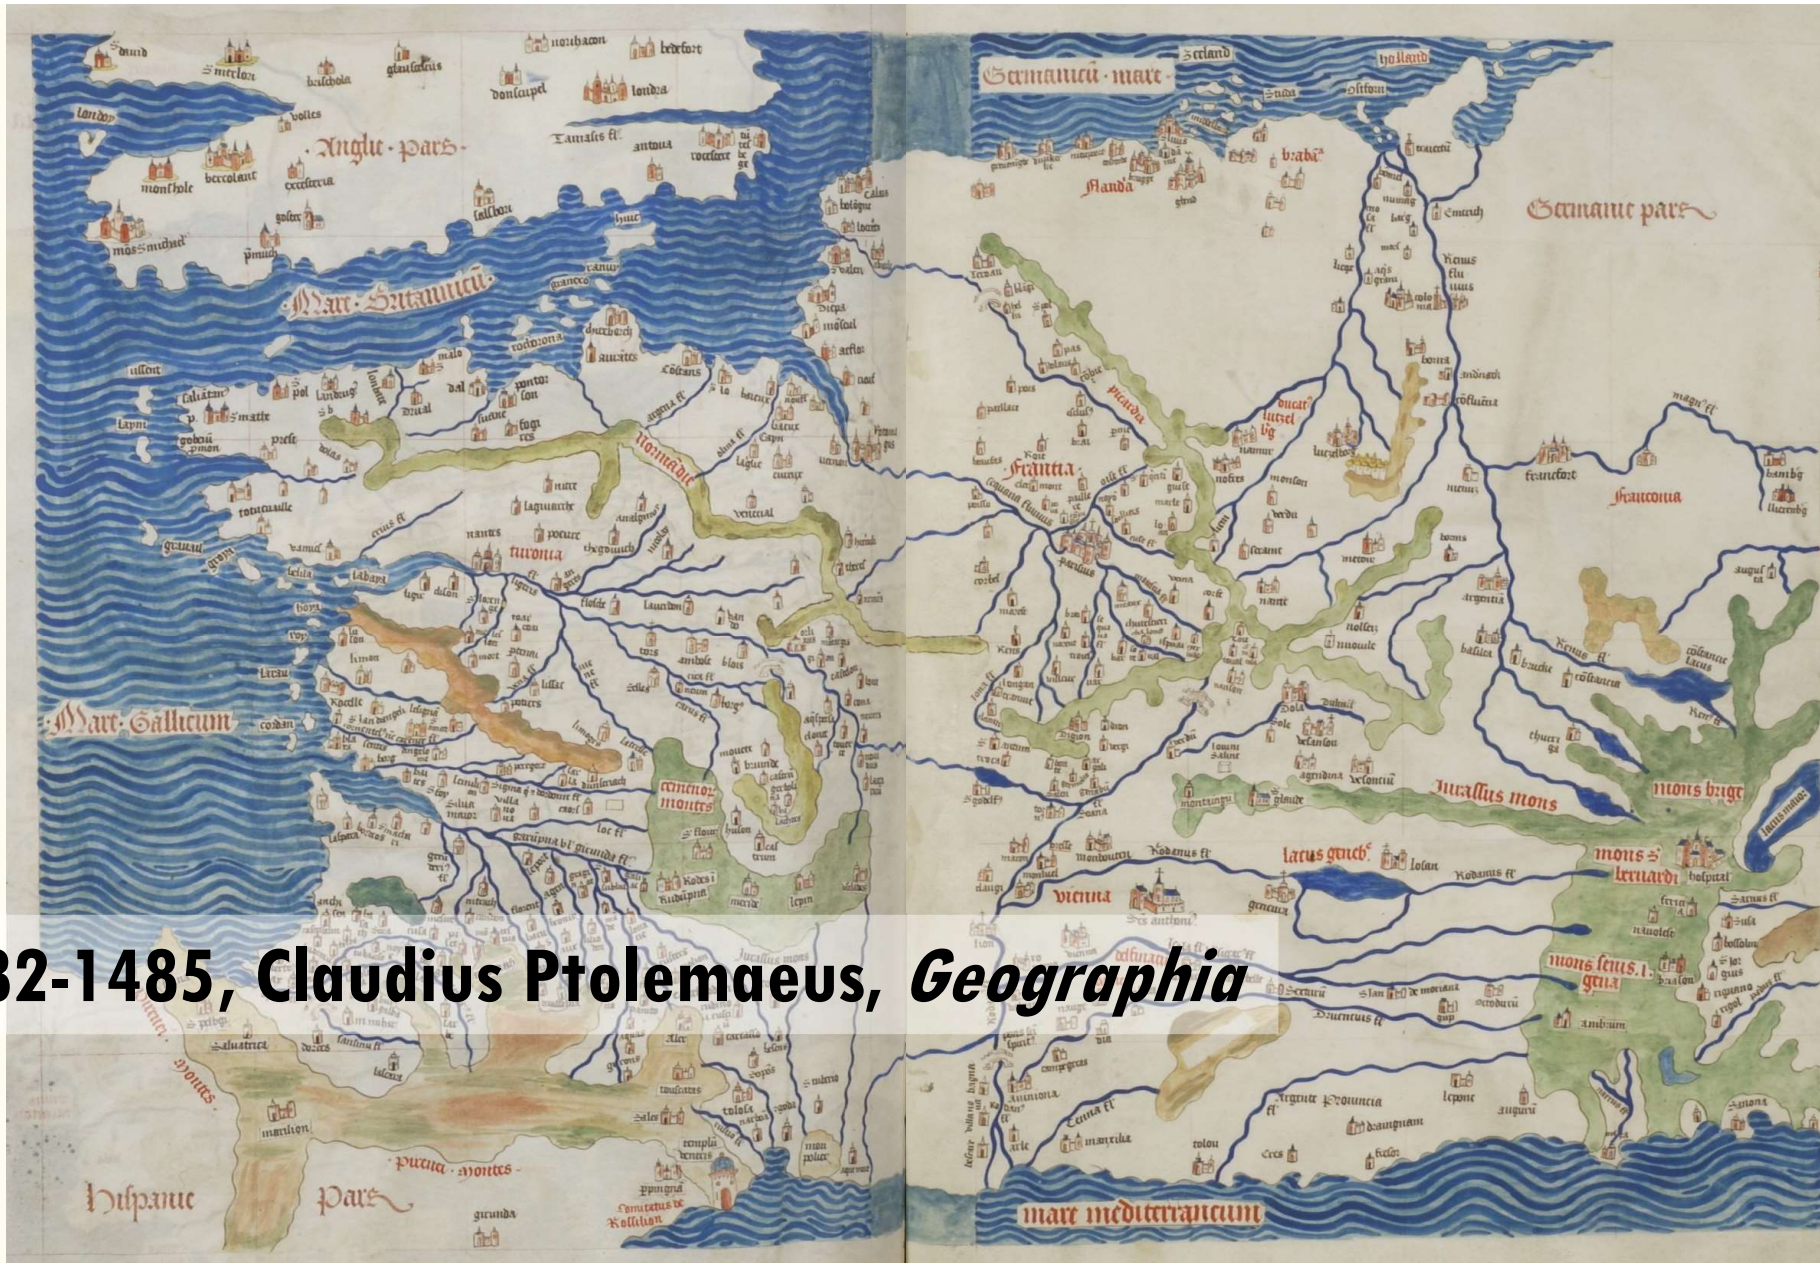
Germanicu mare

Anglie pars

Mare Britannicu

Mare Gallicum

Germanie pars

Francia

Normandie

Picardia

Flandria

Franconia

Jurassus mons

lacus gineb.

mons S bernardi

mons senis

vienna

Hispanie pars

Pirene montes

Cemenor montes

mare mediterraneum

32-1485, Claudius Ptolemaeus, *Geographia*